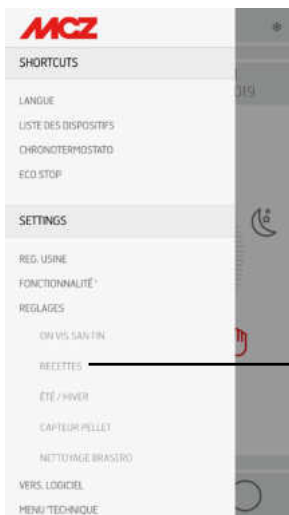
MCZ

SHORTCUTS

LANGUE

LISTE DES DISPOSITIFS

CHRONOTERMOSTATO

ECO STOP

SETTINGS

REG. USINE

FONCTIONNALITÉ

REGLAGES

ON VIS SAN FIN

RECETTES

ÉTÉ / HIVER

CAPTEUR PELLET

NETTOYAGE BRASERO

VERS. LOGICIEL

MENU TECHNIQUE

019